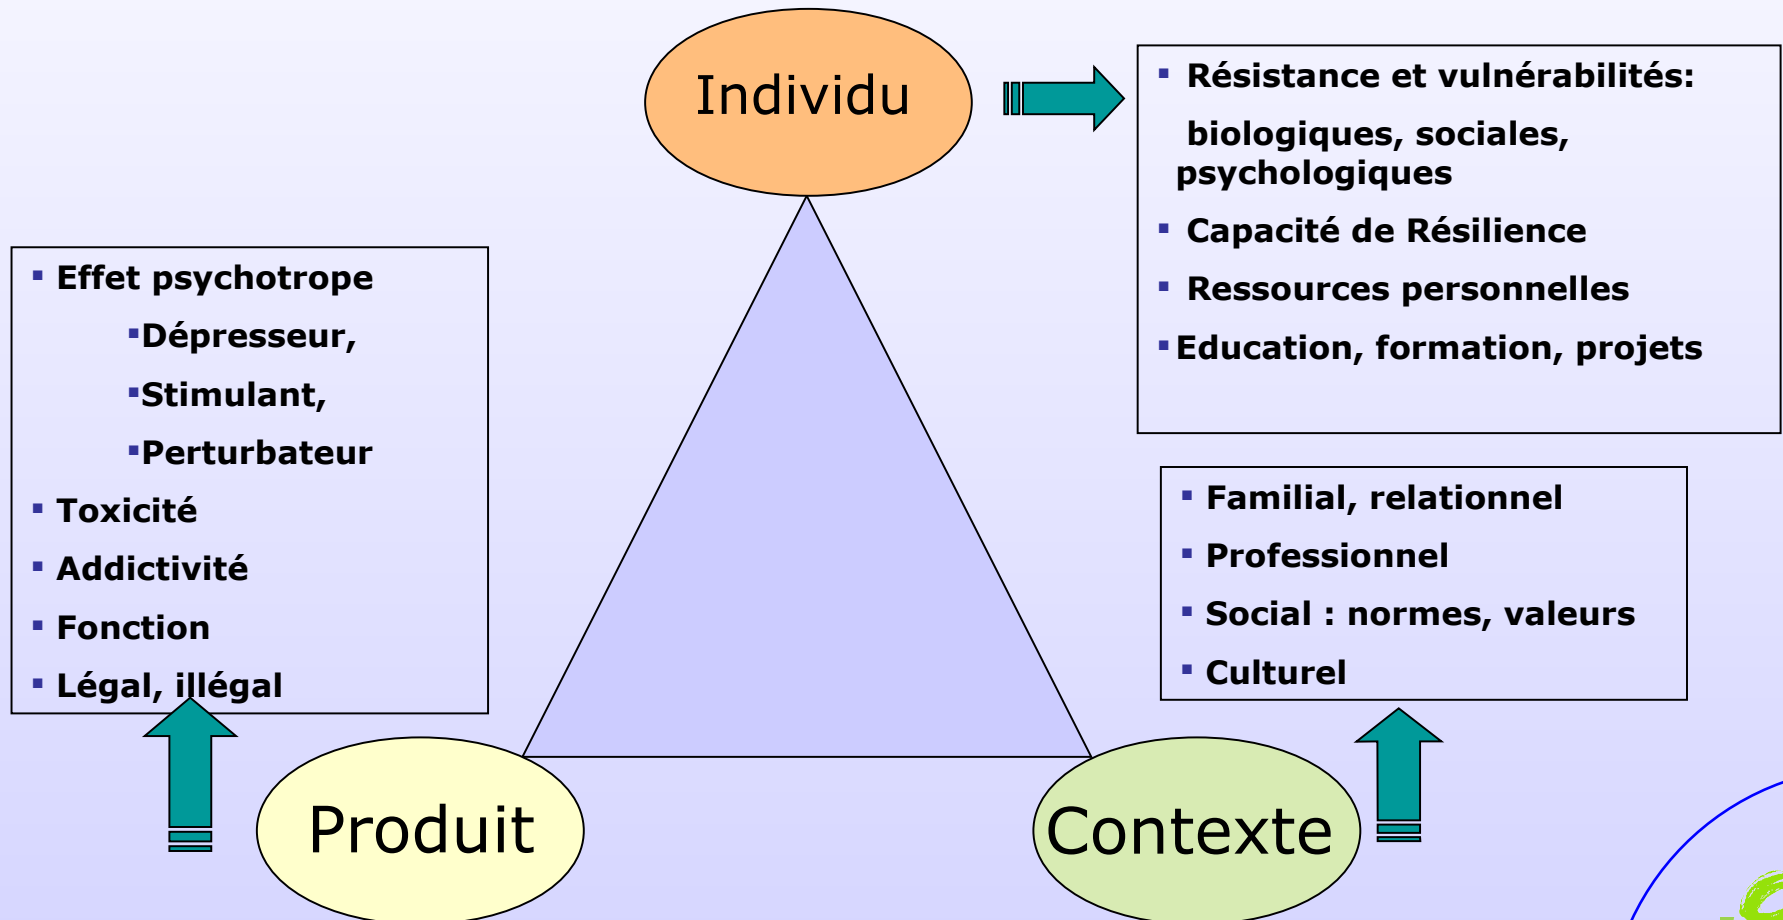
Individu

Résistance et vulnérabilités: biologiques, sociales, psychologiques
Capacité de Résilience
Ressources personnelles
Education, formation, projets

Effet psychotrope
Dépresseur,
Stimulant,
Perturbateur
Toxicité
Addictivité
Fonction
Légal, illégal

Familial, relationnel
Professionnel
Social : normes, valeurs
Culturel

Produit

Contexte